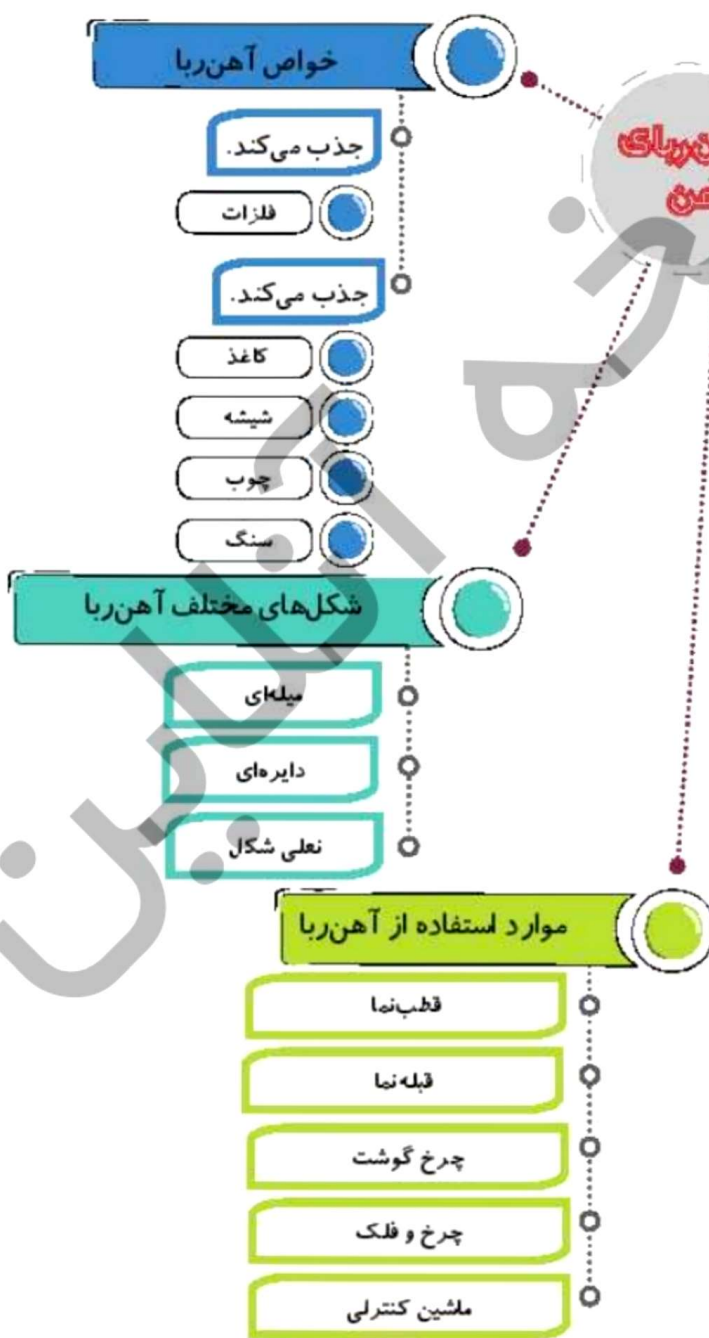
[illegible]ن‌ربای
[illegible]هن

خواص آهن‌ربا

جذب می‌کند.

فلزات

جذب می‌کند.

کاغذ

شیشه

چوب

سنگ

شکل‌های مختلف آهن‌ربا

میله‌ای

دایره‌ای

نعلی شکل

موارد استفاده از آهن‌ربا

قطب‌نما

قبله نما

چرخ گوشت

چرخ و فلک

ماشین کنترلی